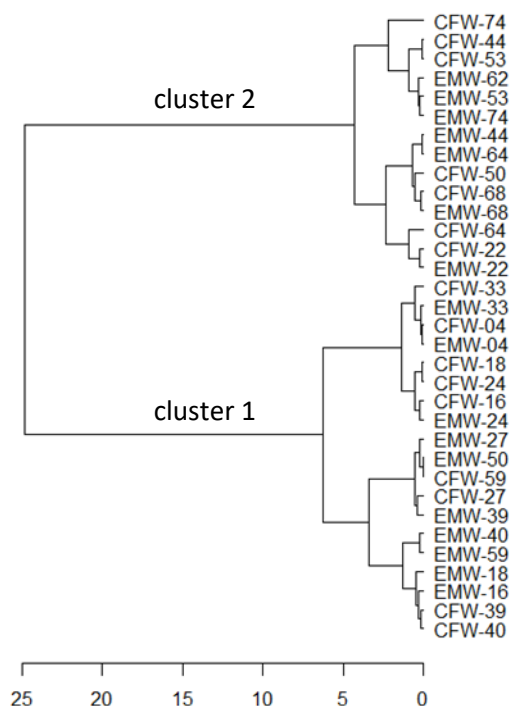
cluster 2

cluster 1

CFW-74
CFW-44
CFW-53
EMW-62
EMW-53
EMW-74
EMW-44
EMW-64
CFW-50
CFW-68
EMW-68
CFW-64
CFW-22
EMW-22
CFW-33
EMW-33
CFW-04
EMW-04
CFW-18
CFW-24
CFW-16
EMW-24
EMW-27
EMW-50
CFW-59
CFW-27
EMW-39
EMW-40
EMW-59
EMW-18
EMW-16
CFW-39
CFW-40

25 20 15 10 5 0